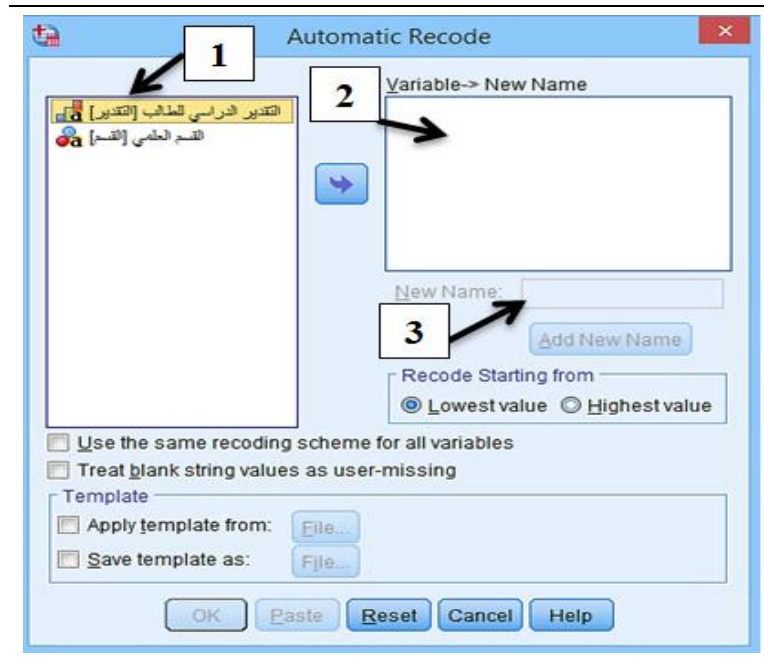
Automatic Recode

1

التقدير الدراسي للطالب [التقدير]
القسم العلمي [القسم]

2

Variable-> New Name

New Name:

3

Add New Name

Recode Starting from
Lowest value
Highest value

Use the same recoding scheme for all variables
Treat blank string values as user-missing

Template
Apply template from: File...
Save template as: File...

OK
Paste
Reset
Cancel
Help